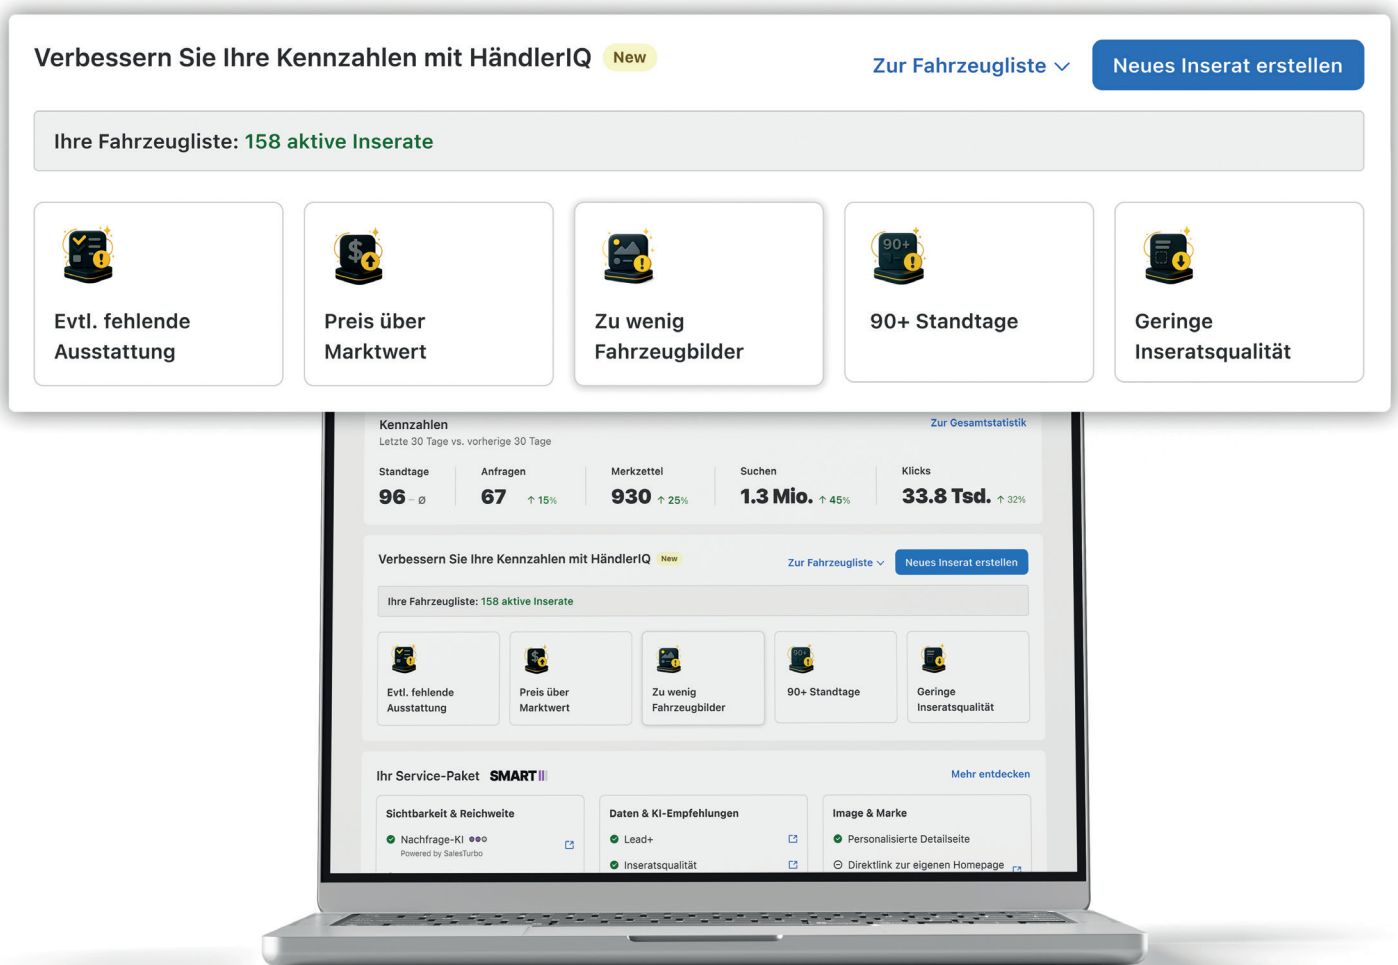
Verbessern Sie Ihre Kennzahlen mit HändlerIQ New

Zur Fahrzeugliste

Neues Inserat erstellen

Ihre Fahrzeugliste: 158 aktive Inserate

Evtl. fehlende Ausstattung

Preis über Marktwert

Zu wenig Fahrzeugbilder

90+ 90+ Standtage

Geringe Inseratsqualität

Kennzahlen
Letzte 30 Tage vs. vorherige 30 Tage

Zur Gesamtstatistik

| Standtage | Anfragen | Merkzettel | Suchen | Klicks |
|---|---|---|---|---|
| 96 – ø | 67 ↑ 15% | 930 ↑ 25% | 1.3 Mio. ↑ 45% | 33.8 Tsd. ↑ 32% |

Verbessern Sie Ihre Kennzahlen mit HändlerIQ New

Zur Fahrzeugliste

Neues Inserat erstellen

Ihre Fahrzeugliste: 158 aktive Inserate

Evtl. fehlende Ausstattung

Preis über Marktwert

Zu wenig Fahrzeugbilder

90+ 90+ Standtage

Geringe Inseratsqualität

Ihr Service-Paket SMART

Mehr entdecken

Sichtbarkeit & Reichweite
Nachfrage-KI
Powered by SalesTurbo

Daten & KI-Empfehlungen
Lead+
Inseratsqualität

Image & Marke
Personalisierte Detailseite
Direktlink zur eigenen Homepage